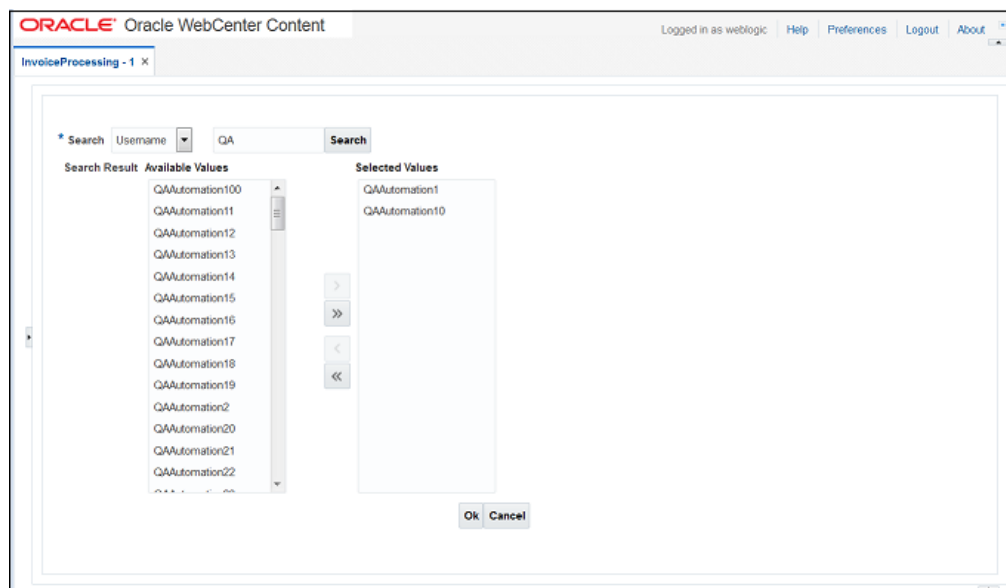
ORACLE Oracle WebCenter Content

Logged in as weblogic | Help | Preferences | Logout | About

InvoiceProcessing - 1 ×

* Search Username QA Search

Search Result Available Values

QAAutomation100
QAAutomation11
QAAutomation12
QAAutomation13
QAAutomation14
QAAutomation15
QAAutomation16
QAAutomation17
QAAutomation18
QAAutomation19
QAAutomation2
QAAutomation20
QAAutomation21
QAAutomation22
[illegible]

>
»
<
«

Selected Values

QAAutomation1
QAAutomation10

Ok Cancel